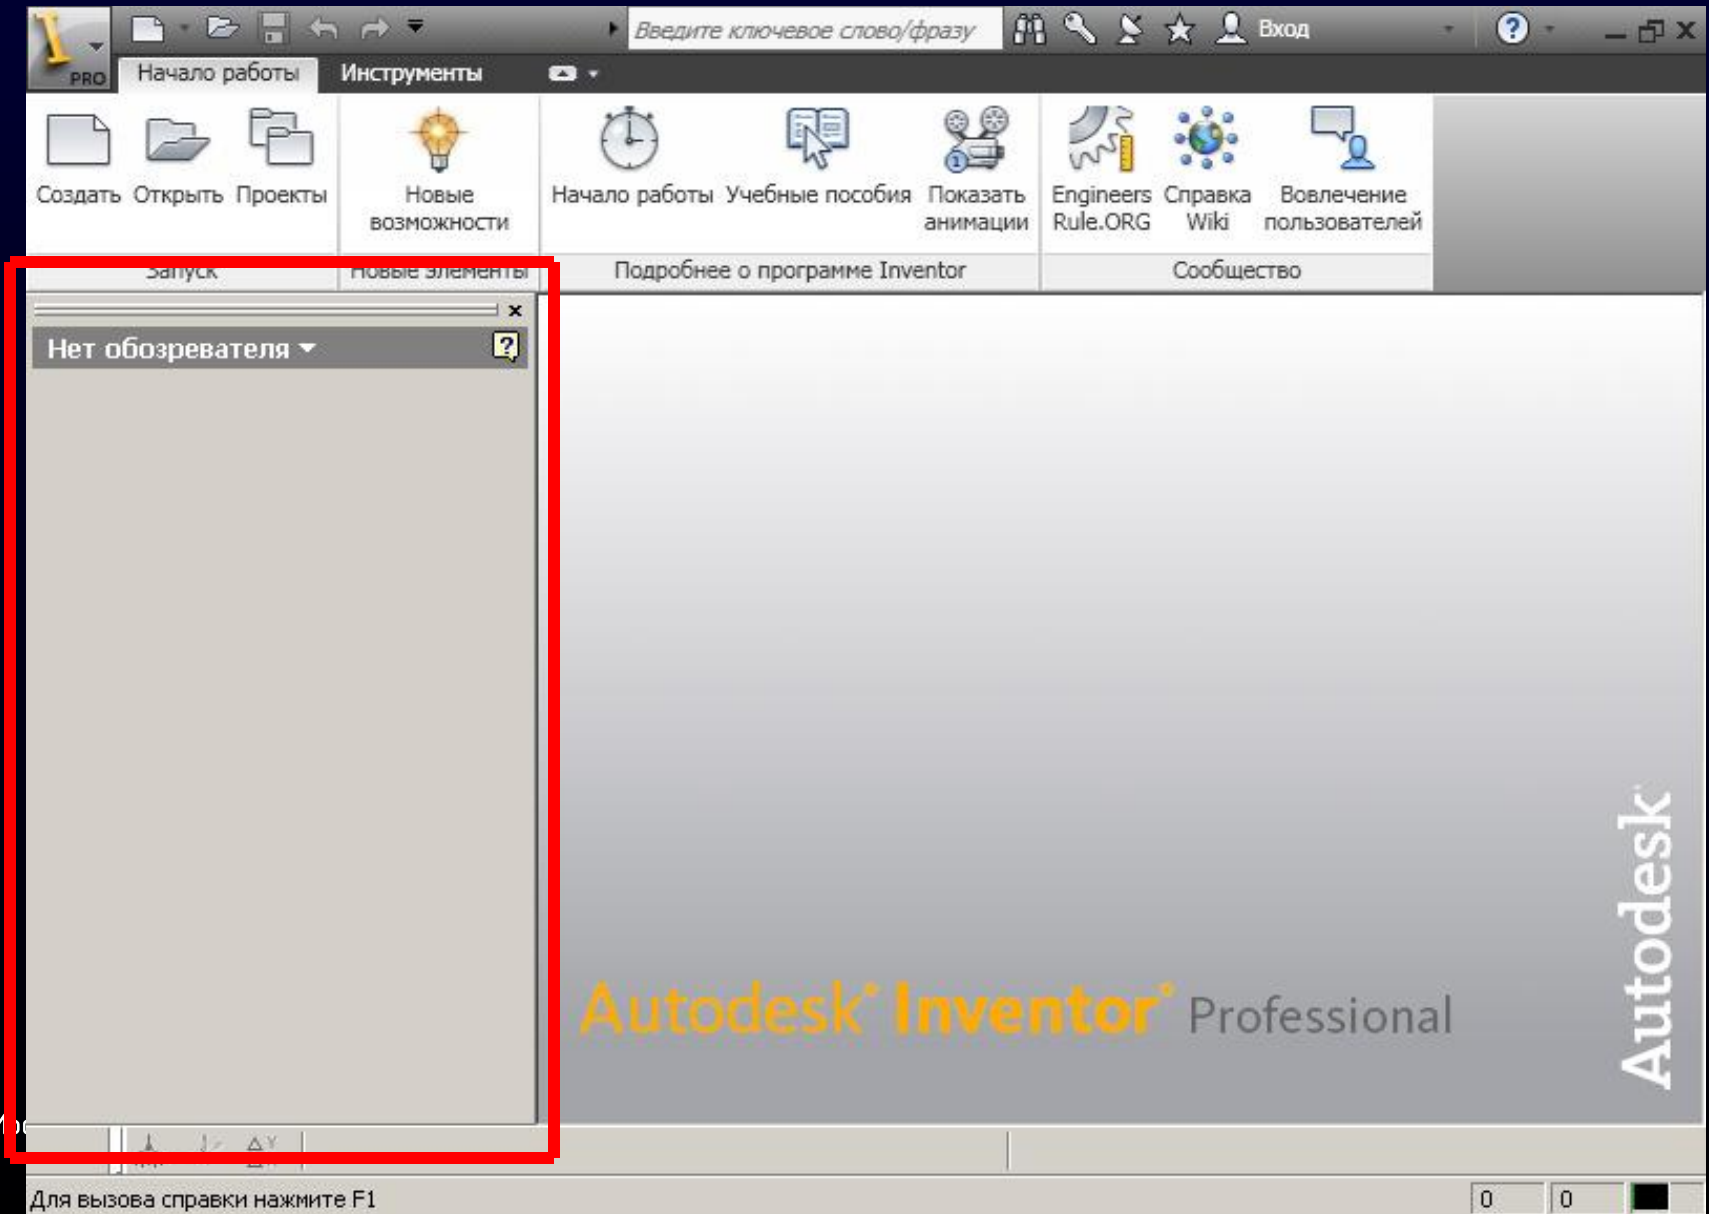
PRO

Введите ключевое слово/фразу

Вход

Начало работы

Инструменты

Создать

Открыть

Проекты

Новые возможности

Начало работы

Учебные пособия

Показать анимации

Engineers Rule.ORG

Справка Wiki

Вовлечение пользователей

Запуск

Новые элементы

Подробнее о программе Inventor

Сообщество

Нет обозревателя

Autodesk® Inventor® Professional

Autodesk®

Для вызова справки нажмите F1

0

0